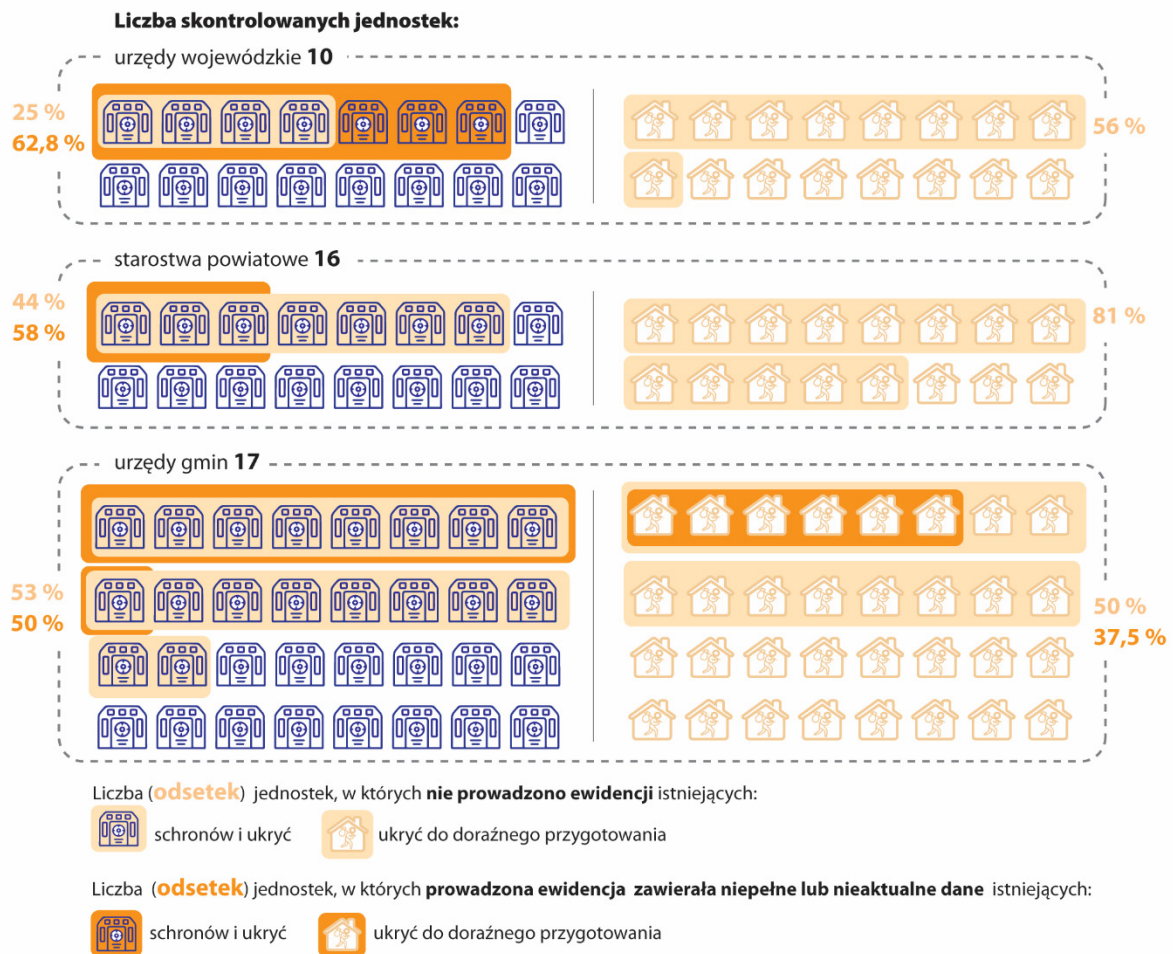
Liczba skontrolowanych jednostek:

urzędy wojewódzkie **10**

25 %
62,8 %

56 %

starostwa powiatowe **16**

44 %
58 %

81 %

urzędy gmin **17**

53 %
50 %

50 %
37,5 %

Liczba (odsetek) jednostek, w których **nie prowadzono ewidencji** istniejących:

schronów i ukryć

ukryć do doraźnego przygotowania

Liczba (odsetek) jednostek, w których **prowadzona ewidencja zawierała niepełne lub nieaktualne dane** istniejących:

schronów i ukryć

ukryć do doraźnego przygotowania